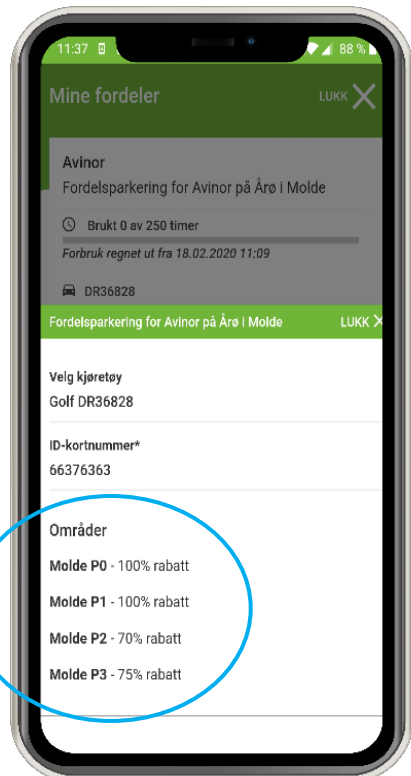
11:37
88 %

Mine fordeler
LUKK

Avinor
Fordelsparkering for Avinor på Årø i Molde

Brukt 0 av 250 timer
Forbruk regnet ut fra 18.02.2020 11:09

DR36828

Fordelsparkering for Avinor på Årø i Molde
LUKK

Velg kjøretøy
Golf DR36828

ID-kortnummer*
66376363

Områder

**Molde P0** - 100% rabatt

**Molde P1** - 100% rabatt

**Molde P2** - 70% rabatt

**Molde P3** - 75% rabatt